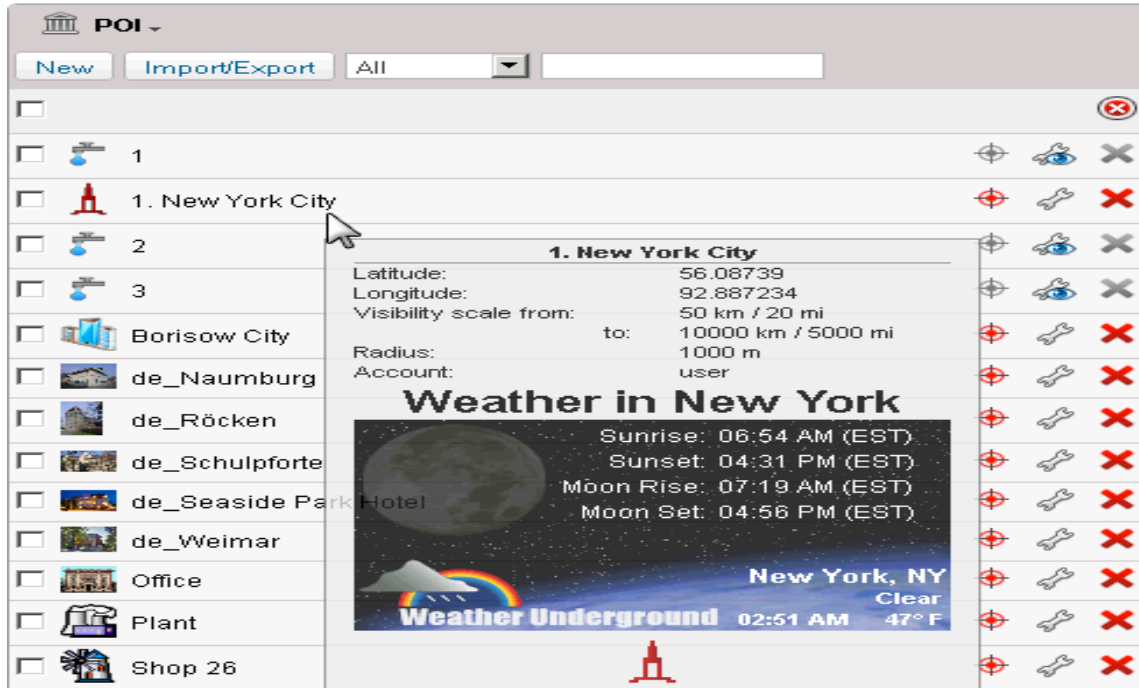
POI

New | Import/Export | All

1
1. New York City
2
3
Borisow City
de_Naumburg
de_Röcken
de_Schulpforte
de_Seaside Park Hotel
de_Weimar
Office
Plant
Shop 26

1. New York City

| | |
|---|---|
| Latitude: | 56.08739 |
| Longitude: | 92.887234 |
| Visibility scale from: | 50 km / 20 mi |
| to: | 10000 km / 5000 mi |
| Radius: | 1000 m |
| Account: | user |

Weather in New York

Sunrise: 06:54 AM (EST)
Sunset: 04:31 PM (EST)
Moon Rise: 07:19 AM (EST)
Moon Set: 04:56 PM (EST)

New York, NY
Clear
Weather Underground 02:51 AM 47° F